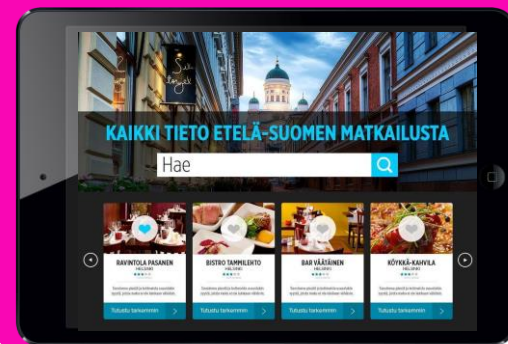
KAIKKI TIETO ETELÄ-SUOMEN MATKAILUSTA

Hae

RAVINTOLA PASANEN
HELSINKI
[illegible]
Tutustu tarkemmin

BISTRO TAMMILEHTO
HELSINKI
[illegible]
Tutustu tarkemmin

BAR VÄÄTÄINEN
HELSINKI
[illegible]
Tutustu tarkemmin

KÖYKKÄ-KAHVILA
HELSINKI
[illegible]
Tutustu tarkemmin